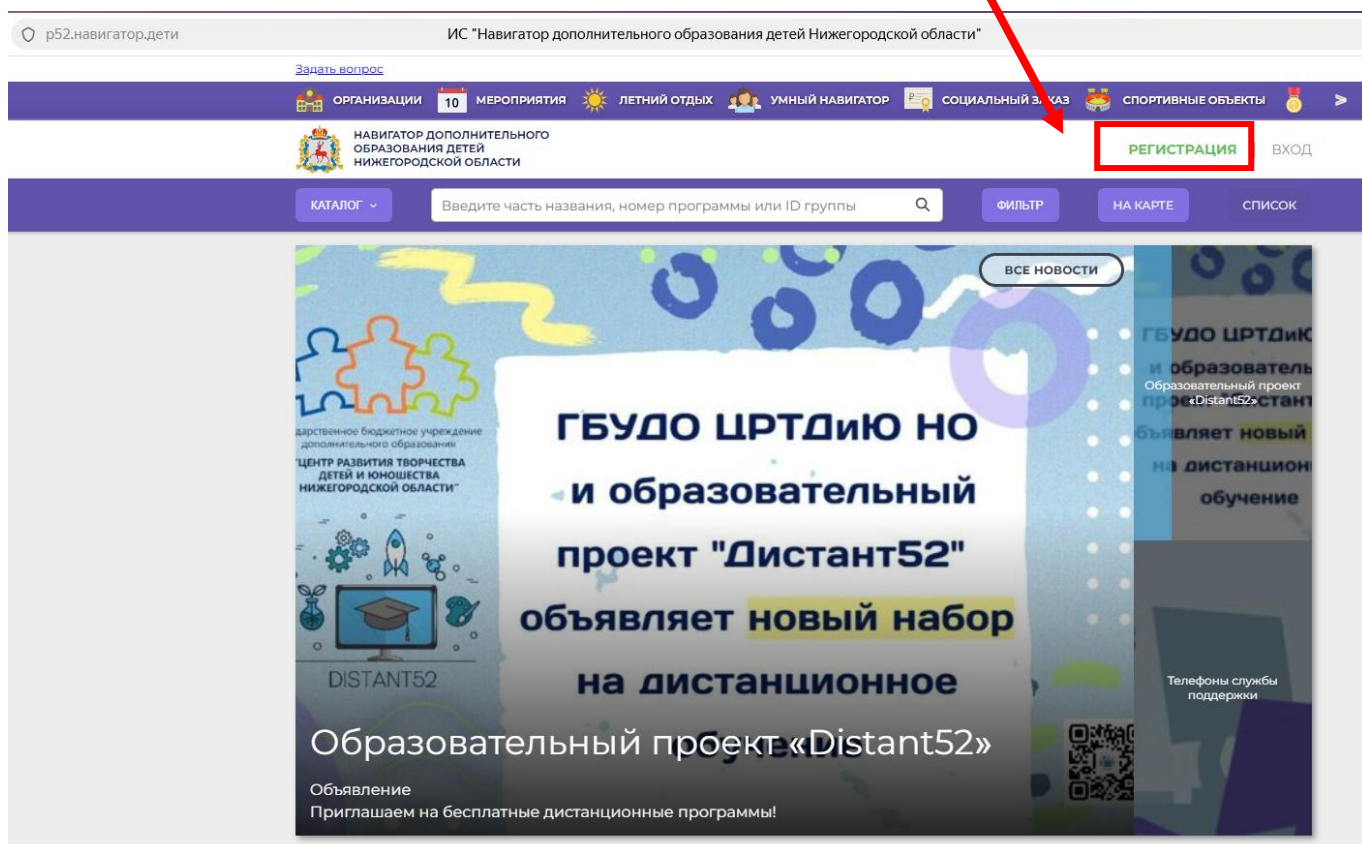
р52.навигатор.дети ИС "Навигатор дополнительного образования детей Нижегородской области"

Задать вопрос

ОРГАНИЗАЦИИ 10 МЕРОПРИЯТИЯ ЛЕТНИЙ ОТДЫХ УМНЫЙ НАВИГАТОР СОЦИАЛЬНЫЙ ЗАКАЗ СПОРТИВНЫЕ ОБЪЕКТЫ

НАВИГАТОР ДОПОЛНИТЕЛЬНОГО ОБРАЗОВАНИЯ ДЕТЕЙ НИЖЕГОРОДСКОЙ ОБЛАСТИ

РЕГИСТРАЦИЯ ВХОД

КАТАЛОГ Введите часть названия, номер программы или ID группы ФИЛЬТР НА КАРТЕ СПИСОК

ВСЕ НОВОСТИ

дарственное бюджетное учреждение дополнительного образования "ЦЕНТР РАЗВИТИЯ ТВОРЧЕСТВА ДЕТЕЙ И ЮНОШЕСТВА НИЖЕГОРОДСКОЙ ОБЛАСТИ"

DISTANT52

ГБУДО ЦРТДиЮ НО и образовательный проект "Дистант52" объявляет новый набор на дистанционное

Образовательный проект «Distant52»

Объявление
Приглашаем на бесплатные дистанционные программы!

ГБУДО ЦРТДиЮ и образователь проект «Дистант объявляет новый на дистанцион обучение

Образовательный проект «Distant52»

Телефоны службы поддержки